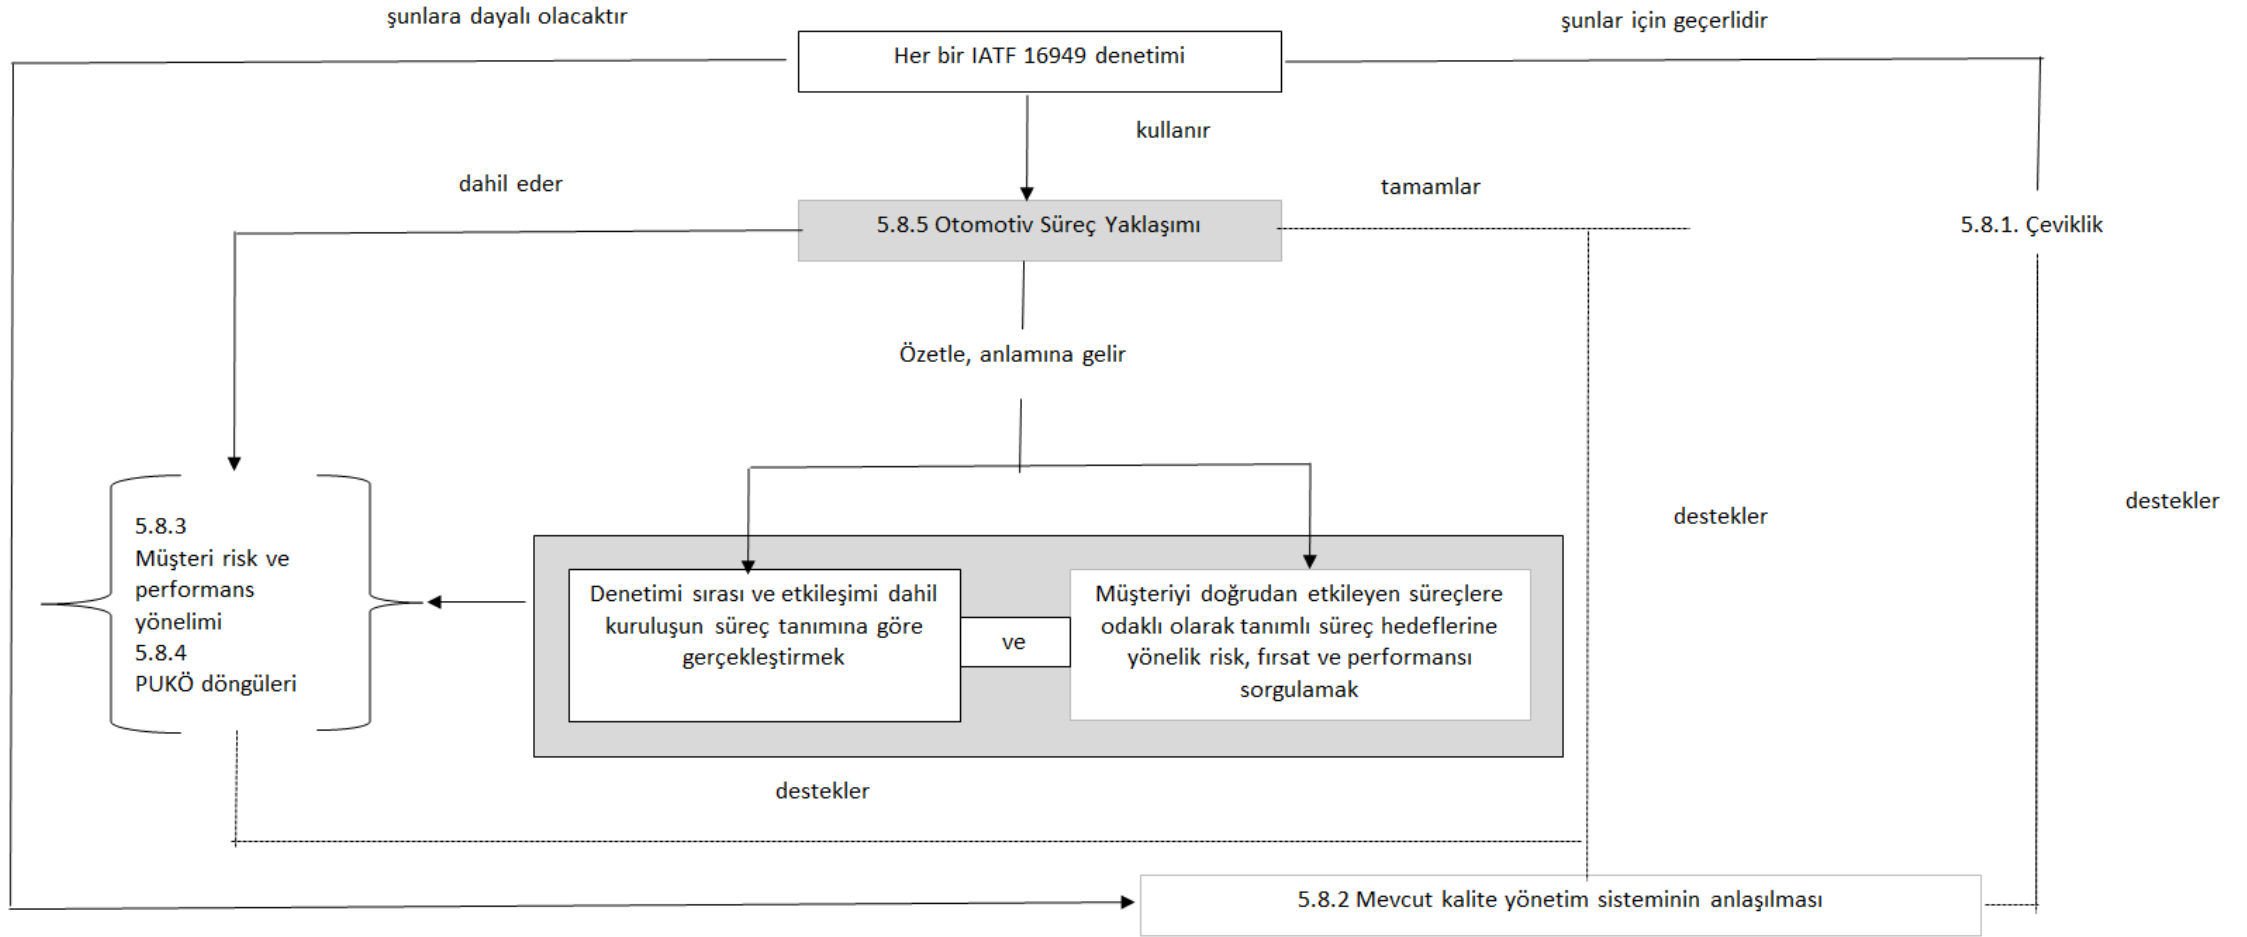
şunlara dayalı olacaktır

Her bir IATF 16949 denetimi

şunlar için geçerlidir

kullanır

dahil eder

tamamlar

5.8.5 Otomotiv Süreç Yaklaşımı

5.8.1. Çeviklik

Özetle, anlamına gelir

5.8.3
Müşteri risk ve performans yönelimi
5.8.4
PUKÖ döngüleri

Denetimi sırası ve etkileşimi dahil kuruluşun süreç tanımına göre gerçekleştirmek

ve

Müşteriyi doğrudan etkileyen süreçlere odaklı olarak tanımlı süreç hedeflerine yönelik risk, fırsat ve performansı sorgulamak

destekler

destekler

destekler

5.8.2 Mevcut kalite yönetim sisteminin anlaşılması